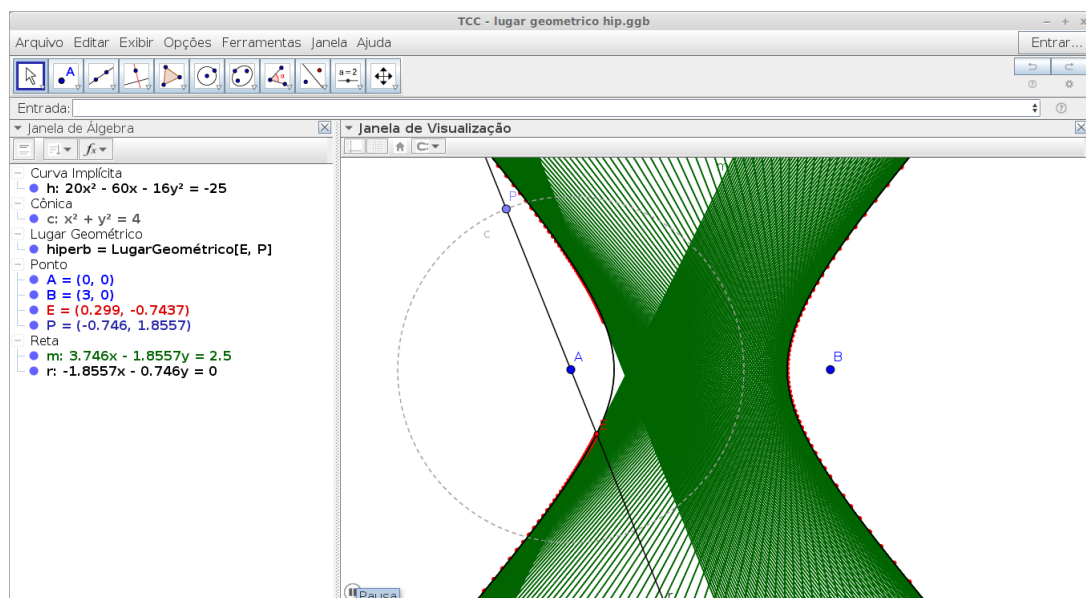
TCC - lugar geometrico hip.ggb

Arquivo Editar Exibir Opções Ferramentas Janela Ajuda

Entrar...

Entrada:

Janela de Álgebra

Curva Implícita
h: $20x^2 - 60x - 16y^2 = -25$
Cônica
c: $x^2 + y^2 = 4$
Lugar Geométrico
hiperb = LugarGeométrico[E, P]
Ponto
A = (0, 0)
B = (3, 0)
E = (0.299, -0.7437)
P = (-0.746, 1.8557)
Reta
m: 3.746x - 1.8557y = 2.5
r: -1.8557x - 0.746y = 0

Janela de Visualização

P
c
A
B
E

Pausa